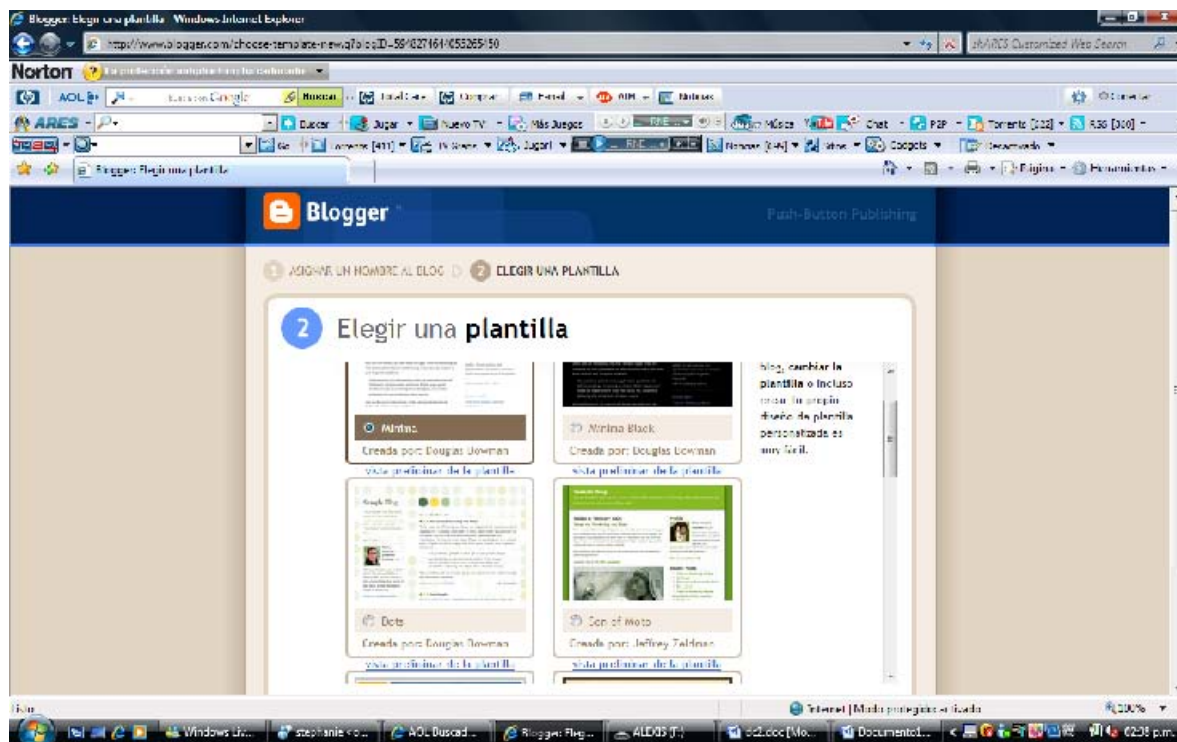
Blogger: Elegir una plantilla - Windows Internet Explorer

http://www.blogger.com/choose-template-new.g?blogID=5948271641055265150

AREScustomized Web Search

Norton

AOL Buscar en Google Buscar

ARES Buscar Jugar Nuevo TV Más Juegos Música Chat P2P Torrents [222] RSS [300]

Go Torrents [411] TV Shows Jugar! Noticias [64] Sites Gadgets

Blogger: Elegir una plantilla

Página Herramientas

Blogger

Push-Button Publishing

1 ASIGNAR UN NOMBRE AL BLOG 2 ELEGIR UNA PLANTILLA

2 Elegir una plantilla

Minima
Creada por: Douglas Bowman
vista preliminar de la plantilla

Minima Black
Creada por: Douglas Bowman
vista preliminar de la plantilla

blog, cambiar la plantilla o incluso crear tu propio diseño de plantilla personalizada es muy fácil.

Dots
Creada por: Douglas Bowman
vista preliminar de la plantilla

Son of Moto
Creada por: Jeffrey Zeldman
vista preliminar de la plantilla

Listo

Internet | Modo protegido: activado

100%

Windows Li... stephanie co... AOL Buscad... Blogger: Eleg... ALEXIS (F:) dc2.doc [Mo... Documento1... 02:38 p.m.